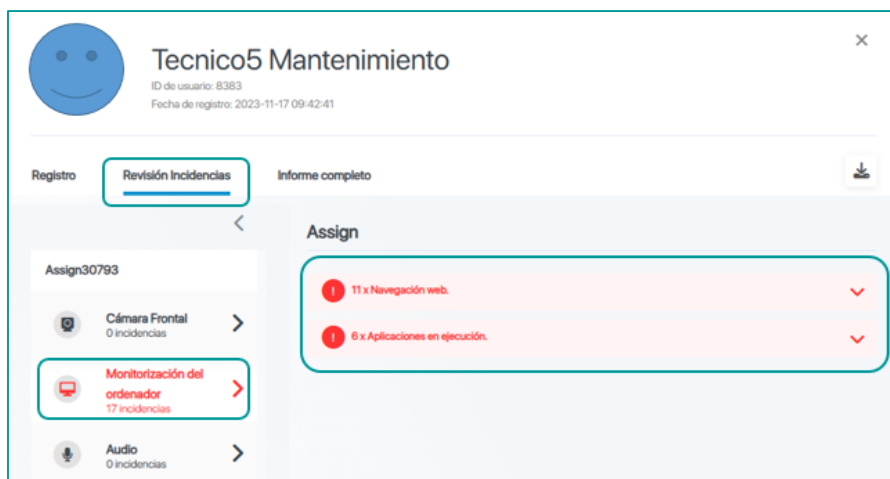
Tecnico5 Mantenimiento
ID de usuario: 8383
Fecha de registro: 2023-11-17 09:42:41

×

Registro
Revisión Incidencias
Informe completo

Assign30793

Cámara Frontal
0 incidencias

Monitorización del ordenador
17 incidencias

Audio
0 incidencias

Assign

11 x Navegación web.

6 x Aplicaciones en ejecución.